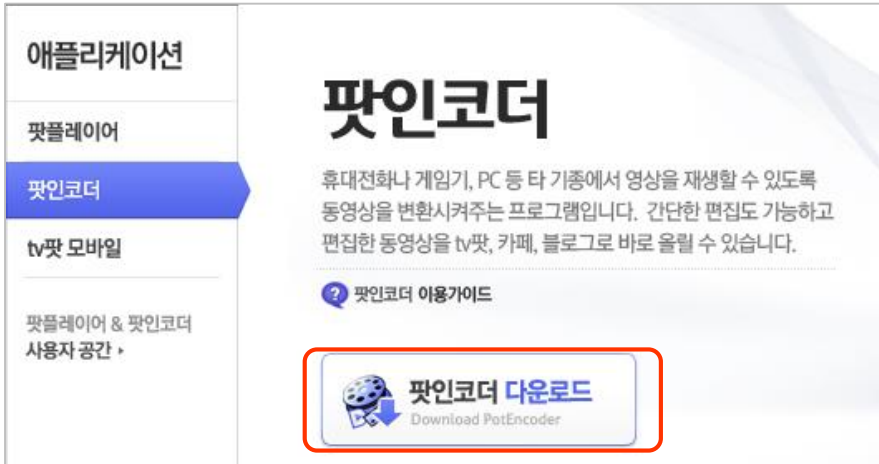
애플리케이션

팟플레이어

팟인코더

tv팟 모바일

팟플레이어 & 팟인코더
사용자 공간 ▸

팟인코더

휴대전화나 게임기, PC 등 타 기종에서 영상을 재생할 수 있도록 동영상을 변환시켜주는 프로그램입니다. 간단한 편집도 가능하고 편집한 동영상을 tv팟, 카페, 블로그로 바로 올릴 수 있습니다.

팟인코더 이용가이드

팟인코더 다운로드
Download PotEncoder